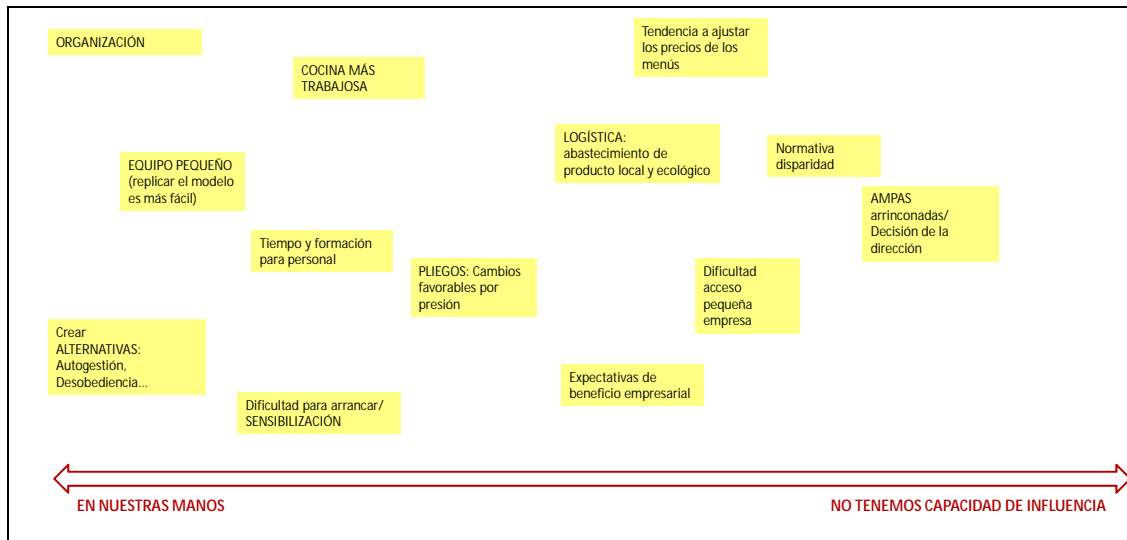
ORGANIZACIÓN

COCINA MÁS TRABAJOSA

Tendencia a ajustar los precios de los menús

LOGÍSTICA: abastecimiento de producto local y ecológico

Normativa disparidad

EQUIPO PEQUEÑO (replicar el modelo es más fácil)

AMPAS arrinconadas/ Decisión de la dirección

Tiempo y formación para personal

PLIEGOS: Cambios favorables por presión

Dificultad acceso pequeña empresa

Crear ALTERNATIVAS: Autogestión, Desobediencia…

Expectativas de beneficio empresarial

Dificultad para arrancar/ SENSIBILIZACIÓN

EN NUESTRAS MANOS

NO TENEMOS CAPACIDAD DE INFLUENCIA